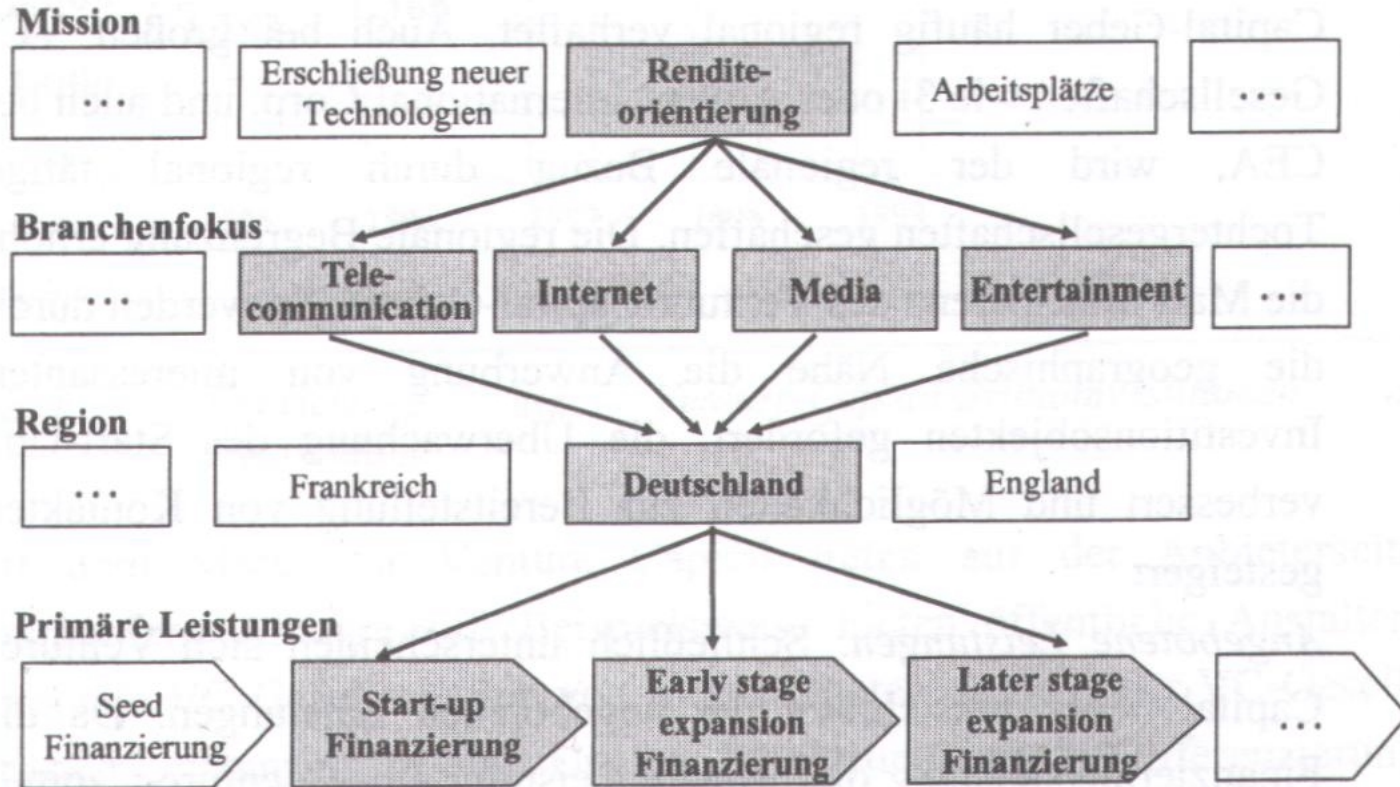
Mission

...

Erschließung neuer Technologien

Rendite-orientierung

Arbeitsplätze

...

Branchenfokus

...

Tele-communication

Internet

Media

Entertainment

...

Region

...

Frankreich

Deutschland

England

Primäre Leistungen

Seed Finanzierung

Start-up Finanzierung

Early stage expansion Finanzierung

Later stage expansion Finanzierung

...